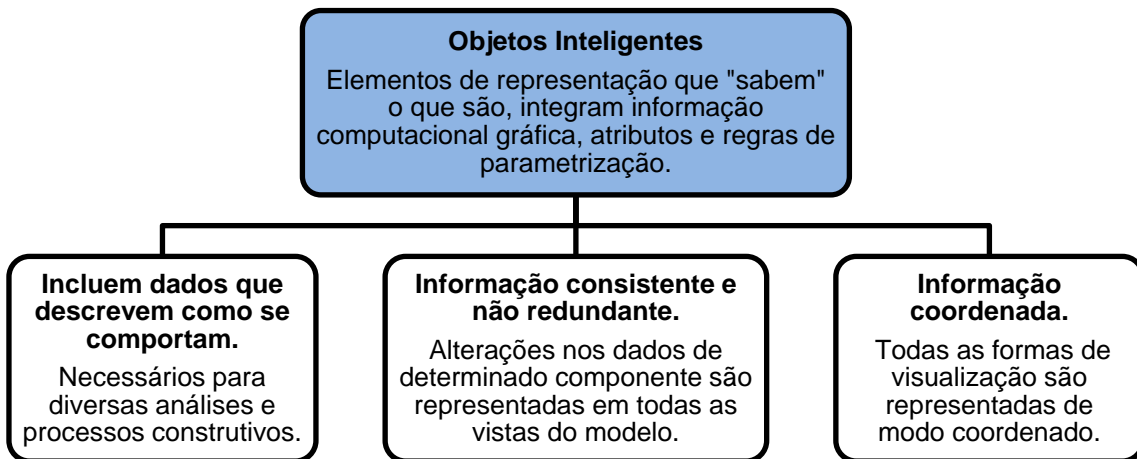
Objetos Inteligentes

Elementos de representação que "sabem" o que são, integram informação computacional gráfica, atributos e regras de parametrização.

Incluem dados que descrevem como se comportam.

Necessários para diversas análises e processos construtivos.

Informação consistente e não redundante.

Alterações nos dados de determinado componente são representadas em todas as vistas do modelo.

Informação coordenada.

Todas as formas de visualização são representadas de modo coordenado.